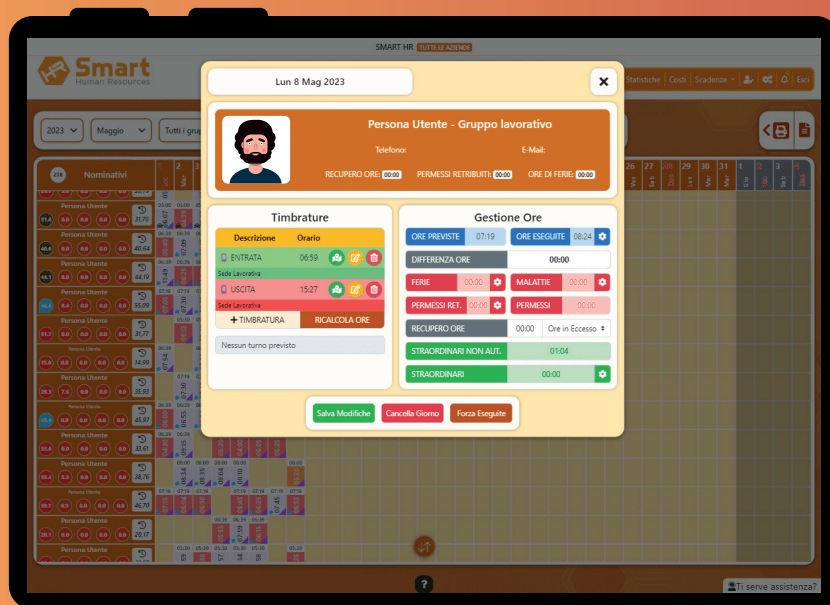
SMART HR TUTTE LE AZIENDE

Smart Human Resources

Statistiche Costi Scadenze Esci

2023 Maggio Tutti i gru

Nominativi

Persona Utente

Lun 8 Mag 2023

Persona Utente - Gruppo lavorativo

Telefono: E-Mail:

RECUPERO ORE: 00:00 PERMESSI RETRIBUITI: 00:00 ORE DI FERIE: 00:00

Timbrature

| Descrizione | Orario |
|---|---|
| ENTRATA | 06:59 |
| Sede Lavorativa | |
| USCITA | 15:27 |
| Sede Lavorativa | |

+ TIMBRATURA RICALCOLA ORE

Nessun turno previsto

Gestione Ore

ORE PREVISTE 07:19 ORE ESEGUITE 08:24

DIFFERENZA ORE 00:00

FERIE 00:00 MALATTIE 00:00

PERMESSI RET. 00:00 PERMESSI 00:00

RECUPERO ORE 00:00 Ore in Eccesso

STRAORDINARI NON AUT. 01:04

STRAORDINARI 00:00

Salva Modifiche Cancella Giorno Forza Eseguite

Ti serve assistenza?